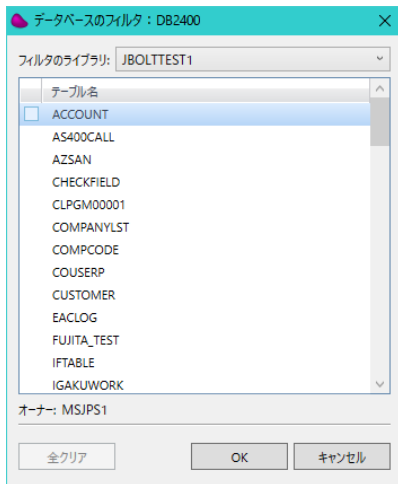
データベースのフィルタ：DB2400

フィルタのライブラリ: JBOLTTEST1

テーブル名
ACCOUNT
AS400CALL
AZSAN
CHECKFIELD
CLPGM00001
COMPANYLST
COMPCODE
COUSERP
CUSTOMER
EACLOG
FUJITA_TEST
IFTABLE
IGAKUWORK

オーナー: MSJPS1

全クリア
OK
キャンセル